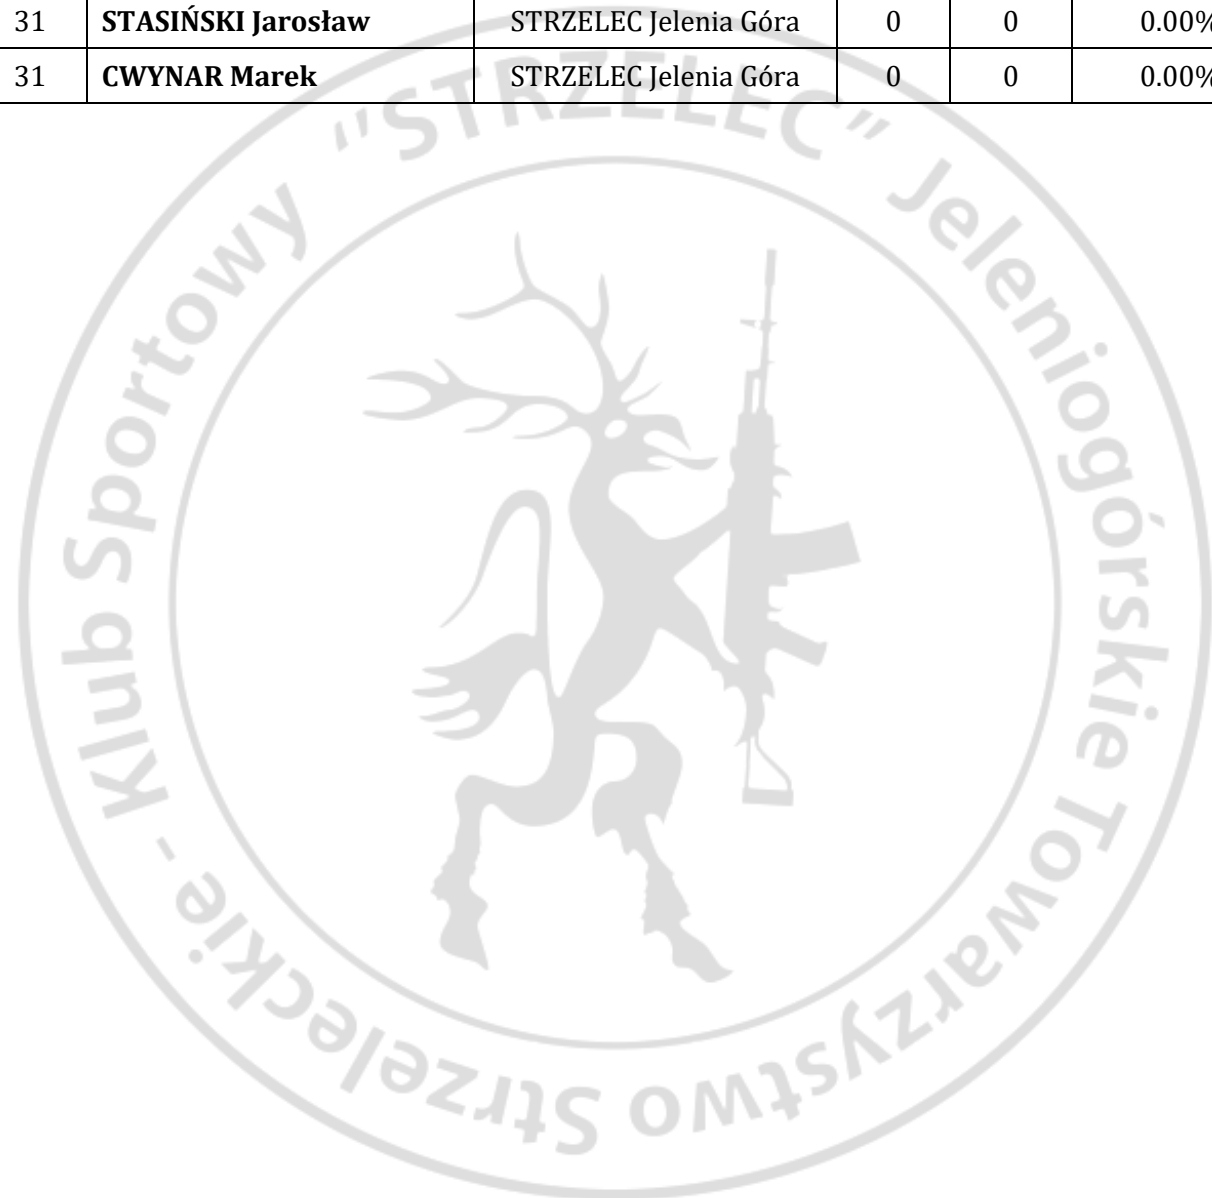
| 31 | **STASIŃSKI Jarosław** | STRZELEC Jelenia Góra | 0 | 0 | 0.00% |
|---|---|---|---|---|---|
| 31 | **CWYNAR Marek** | STRZELEC Jelenia Góra | 0 | 0 | 0.00% |

Klub Sportowy "STRZELEC" Jeleniogórskie Towarzystwo Strzeleckie -